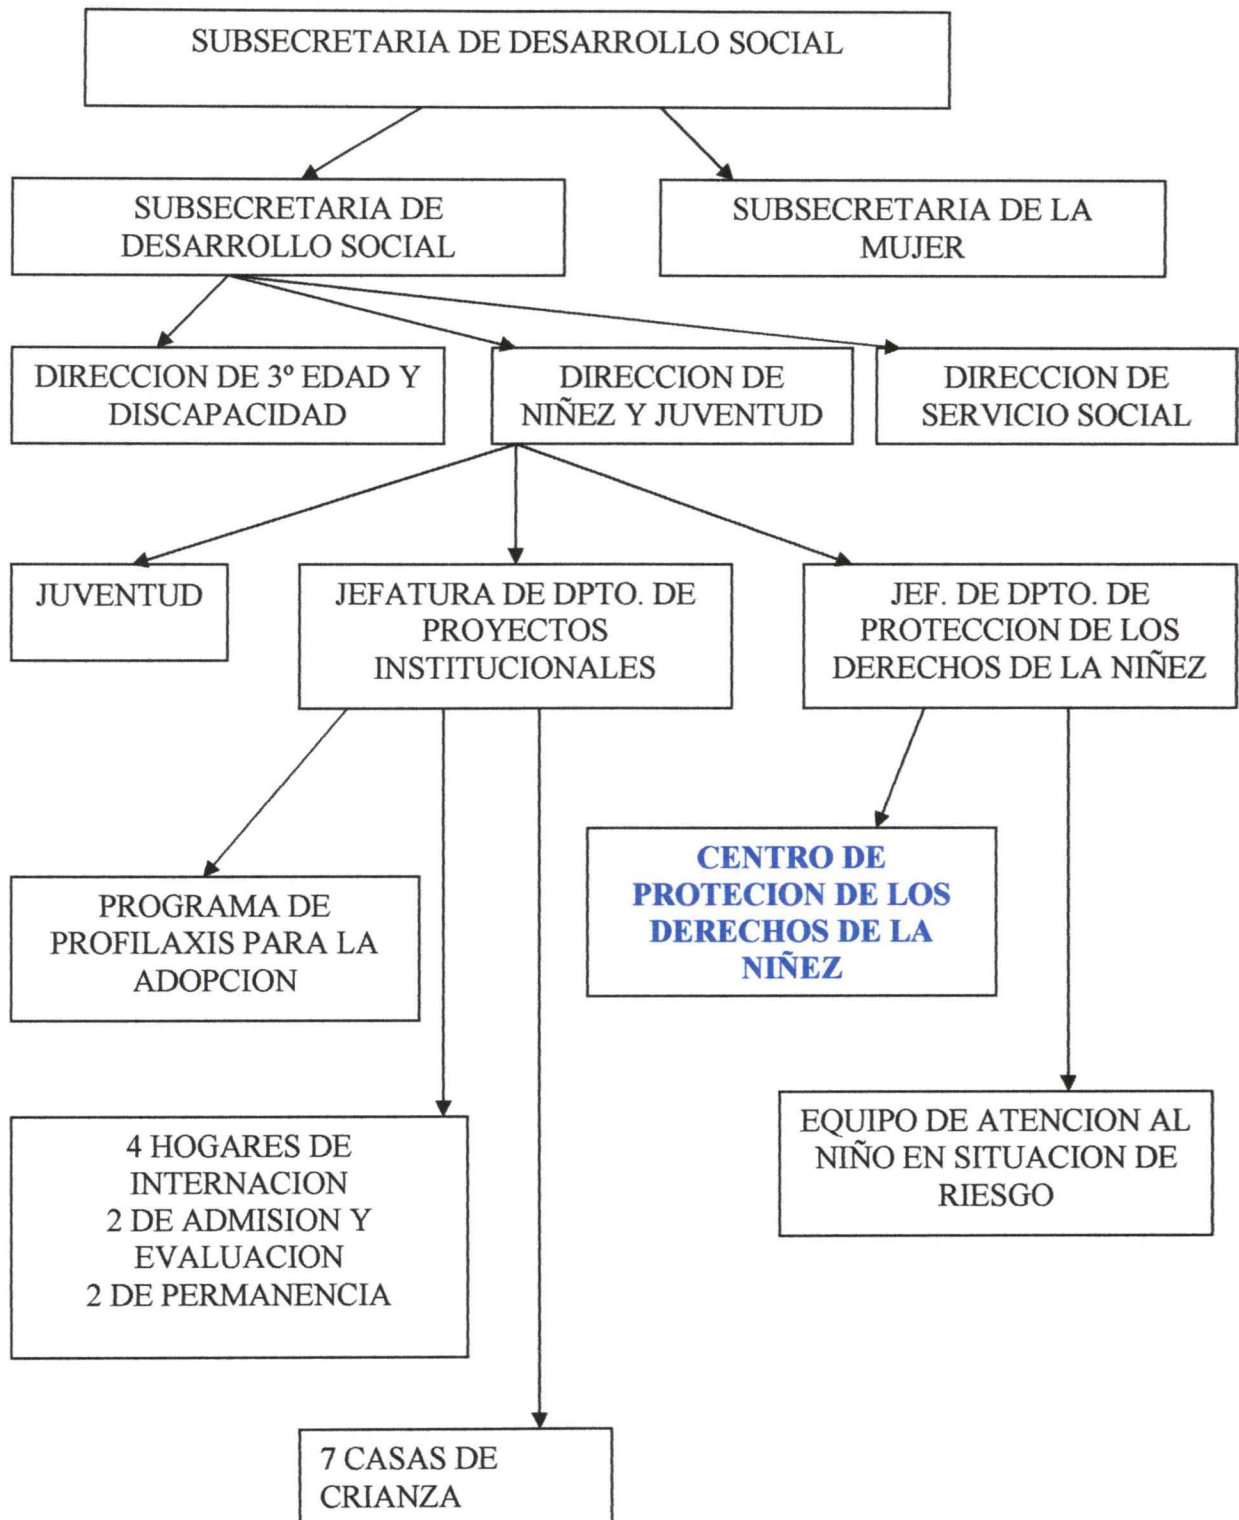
SUBSECRETARIA DE DESARROLLO SOCIAL

SUBSECRETARIA DE DESARROLLO SOCIAL

SUBSECRETARIA DE LA MUJER

DIRECCION DE 3º EDAD Y DISCAPACIDAD

DIRECCION DE NIÑEZ Y JUVENTUD

DIRECCION DE SERVICIO SOCIAL

JUVENTUD

JEFATURA DE DPTO. DE PROYECTOS INSTITUCIONALES

JEF. DE DPTO. DE PROTECCION DE LOS DERECHOS DE LA NIÑEZ

PROGRAMA DE PROFILAXIS PARA LA ADOPCION

CENTRO DE PROTECION DE LOS DERECHOS DE LA NIÑEZ

4 HOGARES DE INTERNACION
2 DE ADMISION Y EVALUACION
2 DE PERMANENCIA

EQUIPO DE ATENCION AL NIÑO EN SITUACION DE RIESGO

7 CASAS DE CRIANZA